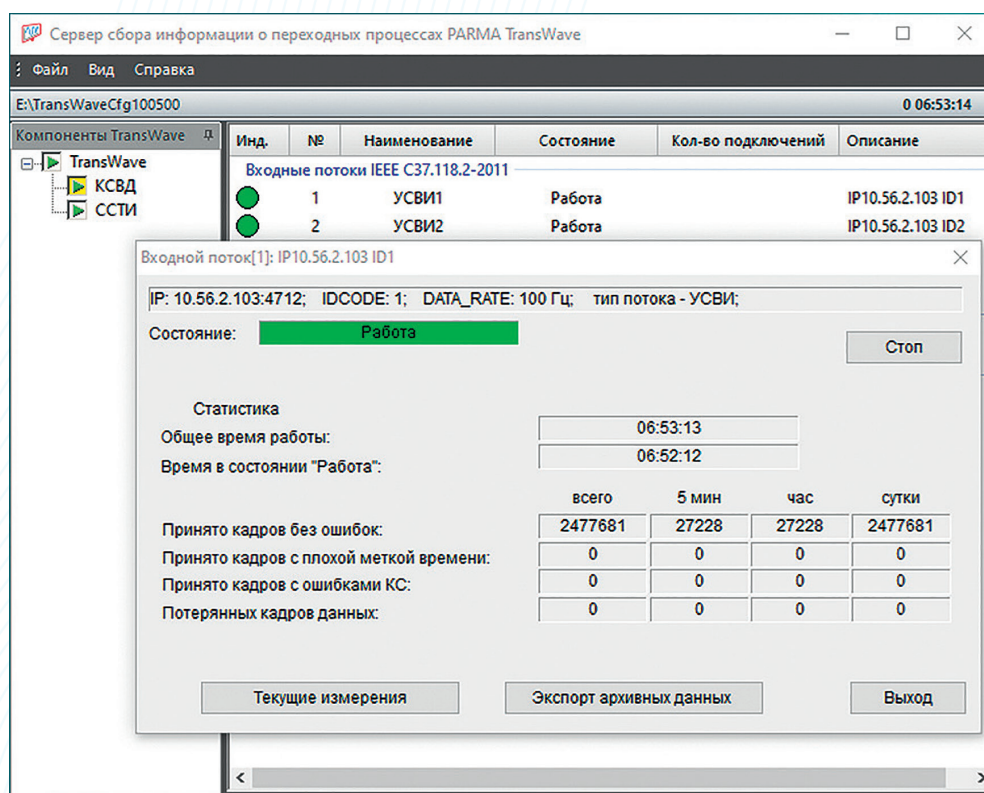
Сервер сбора информации о переходных процессах PARMA TransWave

Файл Вид Справка

E:\TransWaveCfg100500

0 06:53:14

Компоненты TransWave

TransWave
КСВД
ССТИ

| Инд. | № | Наименование | Состояние | Кол-во подключений | Описание |
|---|---|---|---|---|---|
| Входные потоки IEEE C37.118.2-2011 | | | | | |
| | 1 | УСВИ1 | Работа | | IP10.56.2.103 ID1 |
| | 2 | УСВИ2 | Работа | | IP10.56.2.103 ID2 |

Входной поток[1]: IP10.56.2.103 ID1

IP: 10.56.2.103:4712; IDCODE: 1; DATA_RATE: 100 Гц; тип потока - УСВИ;

Состояние: Работа

Стоп

Статистика

Общее время работы: 06:53:13

Время в состоянии "Работа": 06:52:12

| | всего | 5 мин | час | сутки |
|---|---|---|---|---|
| Принято кадров без ошибок: | 2477681 | 27228 | 27228 | 2477681 |
| Принято кадров с плохой меткой времени: | 0 | 0 | 0 | 0 |
| Принято кадров с ошибками КС: | 0 | 0 | 0 | 0 |
| Потерянных кадров данных: | 0 | 0 | 0 | 0 |

Текущие измерения

Экспорт архивных данных

Выход